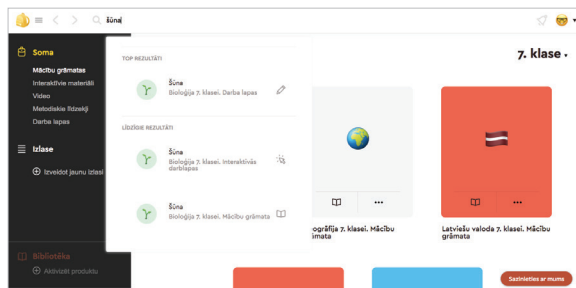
šūna

Soma
Mācību grāmatas
Interaktīvie materiāli
Video
Metodiskie līdzekļi
Darba lapas

Izlase
Izveidot jaunu izlasi

Bibliotēka
Aktivizēt produktu

TOP REZULTĀTI
Šūna
Bioloģija 7. klasei. Darba lapas

LĪDZĪGIE REZULTĀTI
Šūna
Bioloģija 7. klasei. Interaktīvās darblapas

Šūna
Bioloģija 7. klasei. Mācību grāmata

7. klase

ogrāfija 7. klasei. Mācību grāmata

Latviešu valoda 7. klasei. Mācību grāmata

Sazinieties ar mums